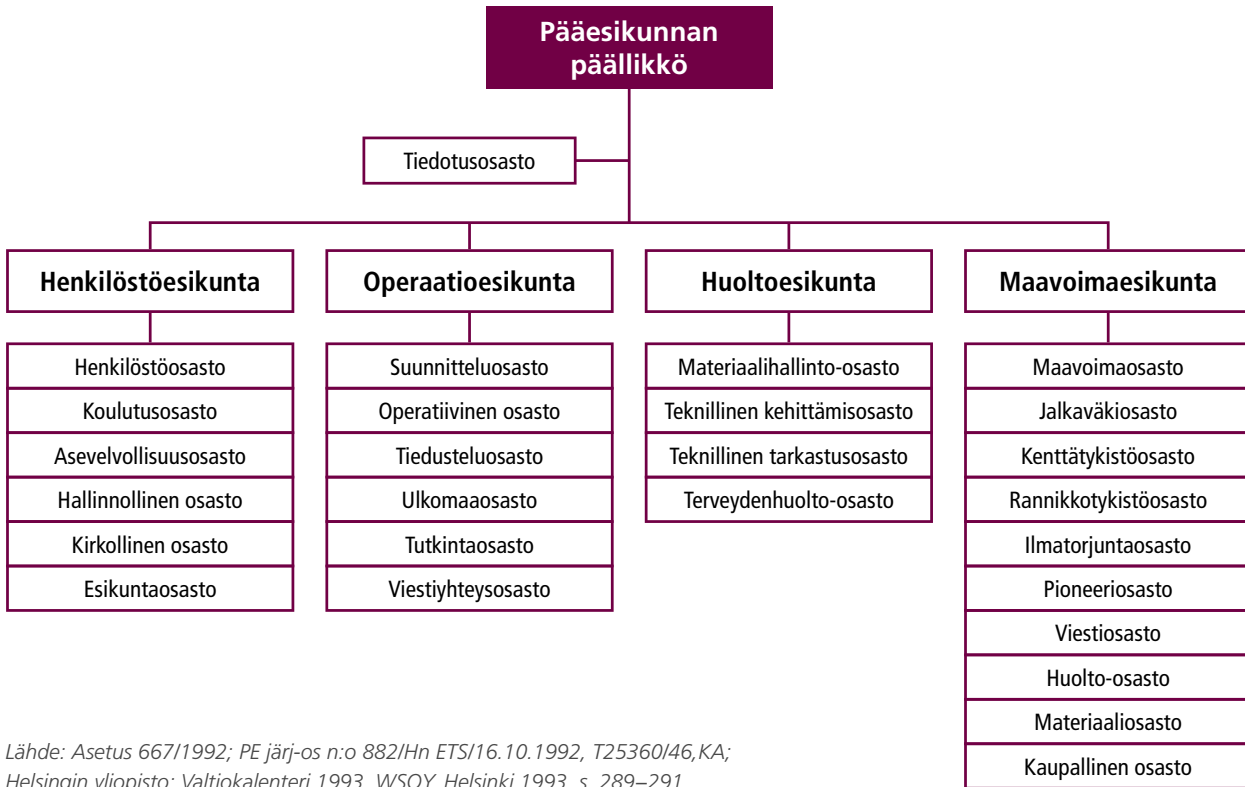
Pääesikunnan päällikkö

Tiedotusosasto

Henkilöstöesikunta

Henkilöstöosasto
Koulutusosasto
Asevelvollisuusosasto
Hallinnollinen osasto
Kirkollinen osasto
Esikuntaosasto

Operaatioesikunta

Suunnitteluosasto
Operatiivinen osasto
Tiedusteluosasto
Ulkomaaosasto
Tutkintaosasto
Viestiyhteysosasto

Huoltoesikunta

Materiaalihallinto-osasto
Teknillinen kehittämisosasto
Teknillinen tarkastusosasto
Terveydenhuolto-osasto

Maavoimaesikunta

Maavoimaosasto
Jalkaväkiosasto
Kenttätykistöosasto
Rannikkotykistöosasto
Ilmatorjuntaosasto
Pioneeriosasto
Viestiosasto
Huolto-osasto
Materiaaliosasto
Kaupallinen osasto

Lähde: Asetus 667/1992; PE järj-os n:o 882/Hn ETS/16.10.1992, T25360/46,KA; Helsingin yliopisto: Valtiokalenteri 1993, WSOY, Helsinki 1993, s. 289–291